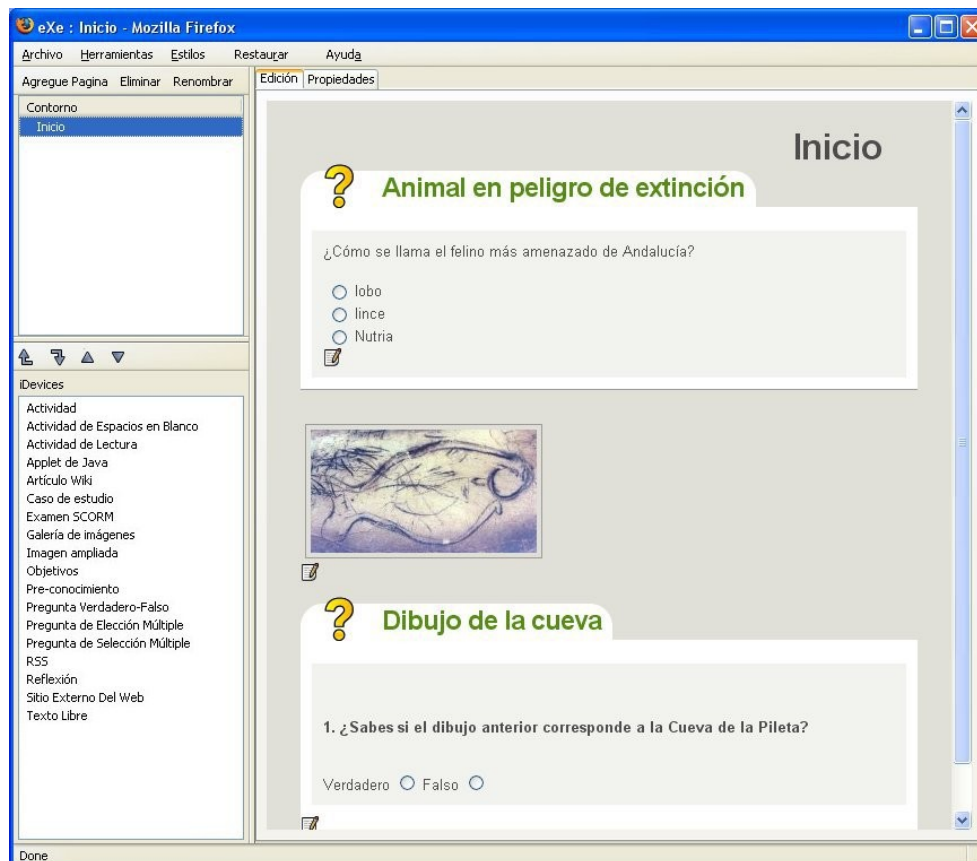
eXe : Inicio - Mozilla Firefox

Archivo Herramientas Estilos Restaurar Ayuda

Agregue Pagina Eliminar Renombrar

Edición Propiedades

Contorno
Inicio

iDevices
Actividad
Actividad de Espacios en Blanco
Actividad de Lectura
Applet de Java
Artículo Wiki
Caso de estudio
Examen SCORM
Galería de imágenes
Imagen ampliada
Objetivos
Pre-conocimiento
Pregunta Verdadero-Falso
Pregunta de Elección Múltiple
Pregunta de Selección Múltiple
RSS
Reflexión
Sitio Externo Del Web
Texto Libre

Inicio

Animal en peligro de extinción

¿Cómo se llama el felino más amenazado de Andalucía?

lobo
lince
Nutria

Dibujo de la cueva

1. ¿Sabes si el dibujo anterior corresponde a la Cueva de la Pileta?

Verdadero Falso

Done